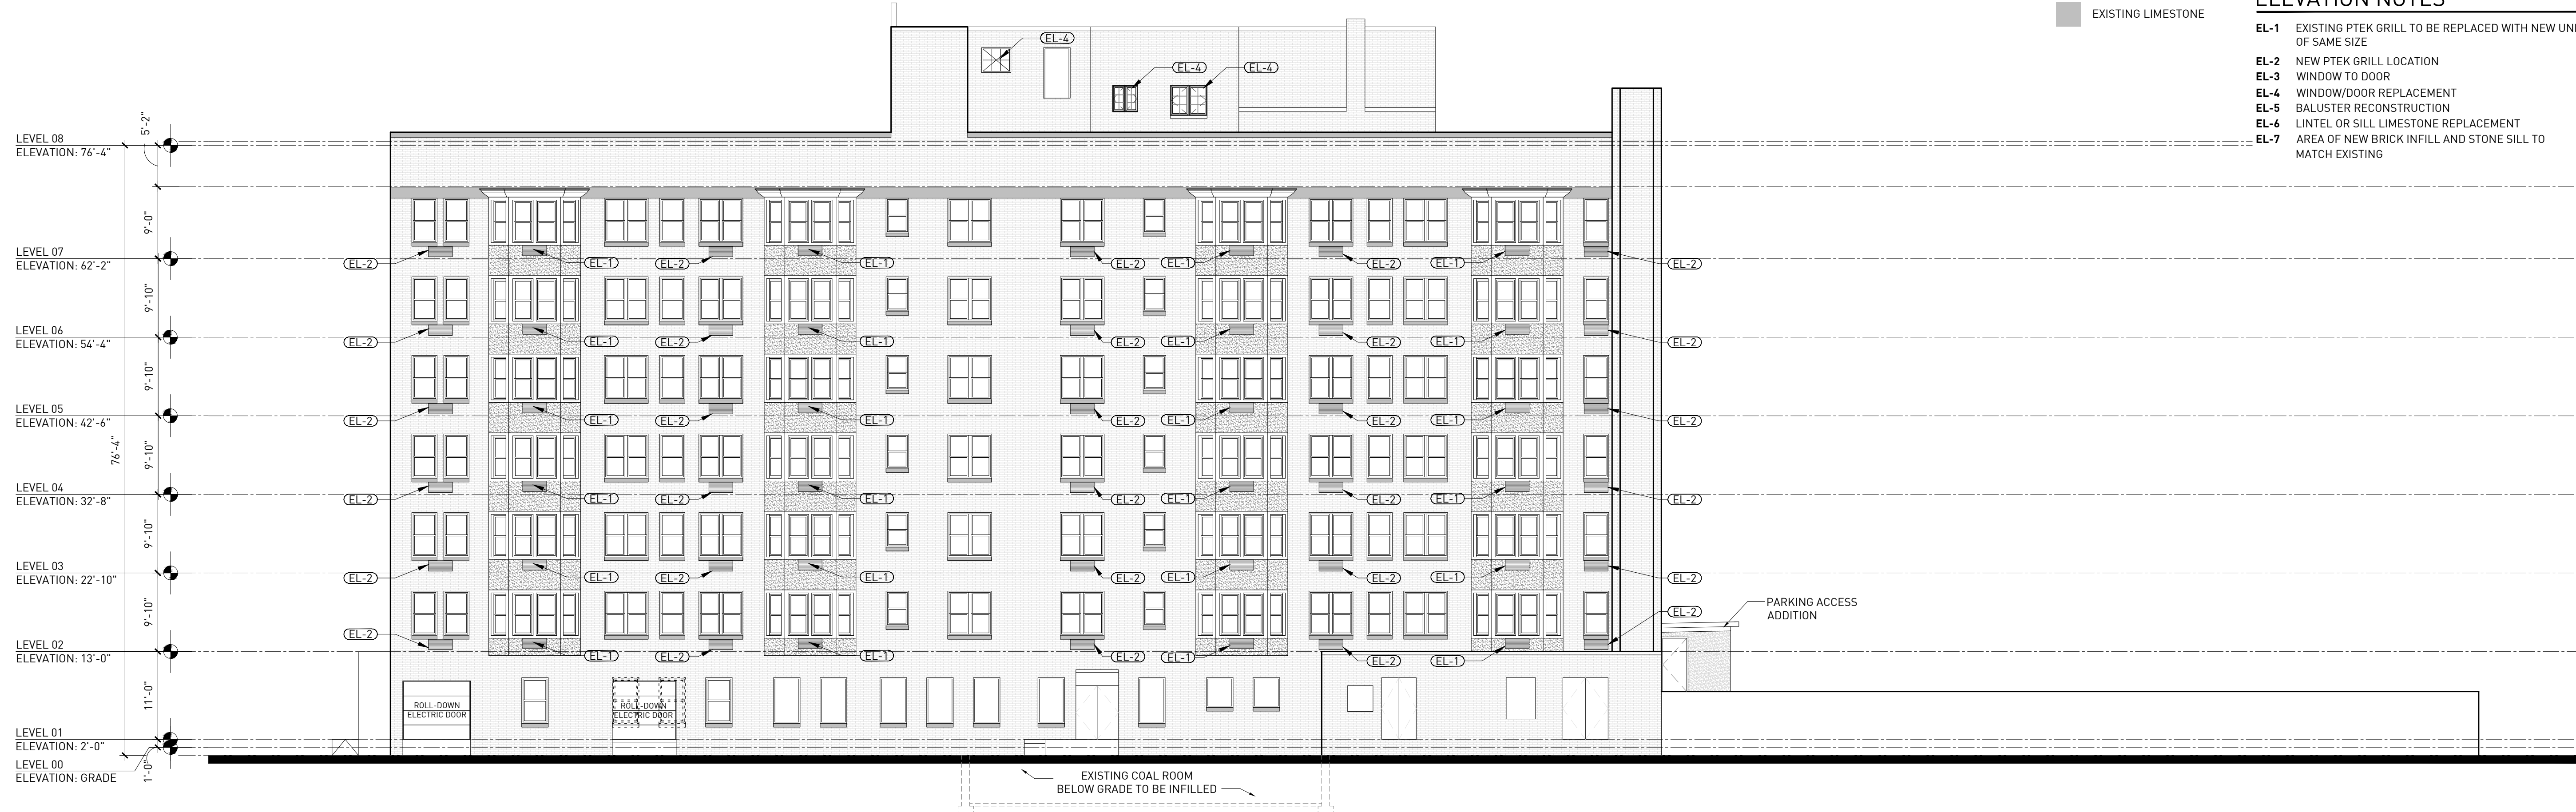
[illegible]

EXISTING LIMESTONE

EL-1 EXISTING PTEK GRILL TO BE REPLACED WITH NEW UNI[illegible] OF SAME SIZE
EL-2 NEW PTEK GRILL LOCATION
EL-3 WINDOW TO DOOR
EL-4 WINDOW/DOOR REPLACEMENT
EL-5 BALUSTER RECONSTRUCTION
EL-6 LINTEL OR SILL LIMESTONE REPLACEMENT
EL-7 AREA OF NEW BRICK INFILL AND STONE SILL TO MATCH EXISTING

EL-4
EL-4
EL-4

LEVEL 08
ELEVATION: 76'-4"
5'-2"
9'-0"
LEVEL 07
ELEVATION: 62'-2"
9'-10"
LEVEL 06
ELEVATION: 54'-4"
9'-10"
LEVEL 05
ELEVATION: 42'-6"
76'-4"
9'-10"
LEVEL 04
ELEVATION: 32'-8"
9'-10"
LEVEL 03
ELEVATION: 22'-10"
9'-10"
LEVEL 02
ELEVATION: 13'-0"
11'-0"
LEVEL 01
ELEVATION: 2'-0"
LEVEL 00
ELEVATION: GRADE
1'-0"

EL-2 EL-1 EL-2 EL-1 EL-2 EL-1 EL-2 EL-1 EL-2
EL-2 EL-1 EL-2 EL-1 EL-2 EL-1 EL-2 EL-1 EL-2
EL-2 EL-1 EL-2 EL-1 EL-2 EL-1 EL-2 EL-1 EL-2
EL-2 EL-1 EL-2 EL-1 EL-2 EL-1 EL-2 EL-1 EL-2
EL-2 EL-1 EL-2 EL-1 EL-2 EL-1 EL-2 EL-1 EL-2
EL-2 EL-1 EL-2 EL-1 EL-2 EL-1 EL-2 EL-1 EL-2
EL-2
EL-2 EL-1 EL-2 EL-1 EL-2 EL-1 EL-2 EL-1

PARKING ACCESS ADDITION

ROLL-DOWN ELECTRIC DOOR
ROLL-DOWN ELECTRIC DOOR

EXISTING COAL ROOM BELOW GRADE TO BE INFILLED